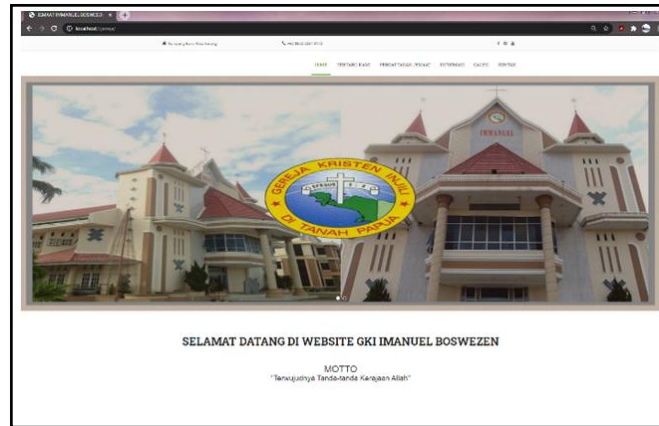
GKI IMANUEL BOSWEZEN ×

localhost/gereja/

HOME TENTANG KAMI PERSEKUTUAN JEMAAT INFORMASI GALERI KONTAK

GEREJA KRISTEN INJILI DI TANAH PAPUA

IMANUEL

SELAMAT DATANG DI WEBSITE GKI IMANUEL BOSWEZEN

MOTTO
"Terwujudnya Tanda-tanda Kerajaan Allah"